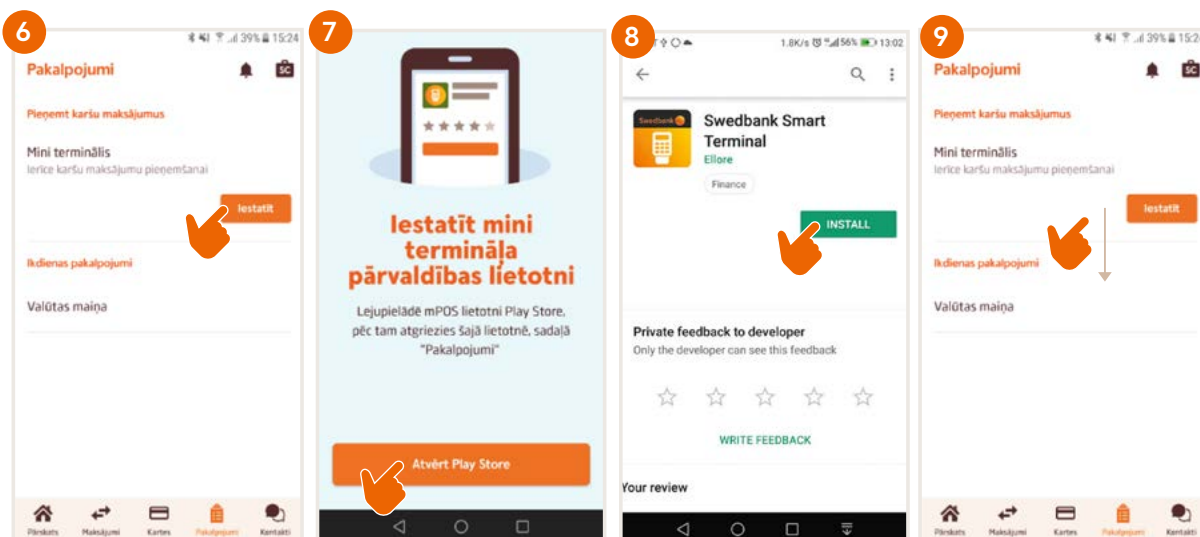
6

39% 15:24

Pakalpojumi

SC

Pieņemt karšu maksājumus

Mini terminālis
Ierīce karšu maksājumu pieņemšanai

Iestatīt

Ikdienas pakalpojumi

Valūtas maiņa

Pārskats Maksājumi Kartes Pakalpojumi Kontakti

7

Iestatīt mini termināļa pārvaldības lietotni

Lejupielādē mPOS lietotni Play Store, pēc tam atgriezies šajā lietotnē, sadaļā "Pakalpojumi"

Atvērt Play Store

8

1.8K/s 56% 13:02

Swedbank Smart Terminal
Ellore

Finance

INSTALL

Private feedback to developer
Only the developer can see this feedback

WRITE FEEDBACK

Your review

9

39% 15:2

Pakalpojumi

SC

Pieņemt karšu maksājumus

Mini terminālis
Ierīce karšu maksājumu pieņemšanai

Iestatīt

Ikdienas pakalpojumi

Valūtas maiņa

Pārskats Maksājumi Kartes Pakalpojumi Kontakti